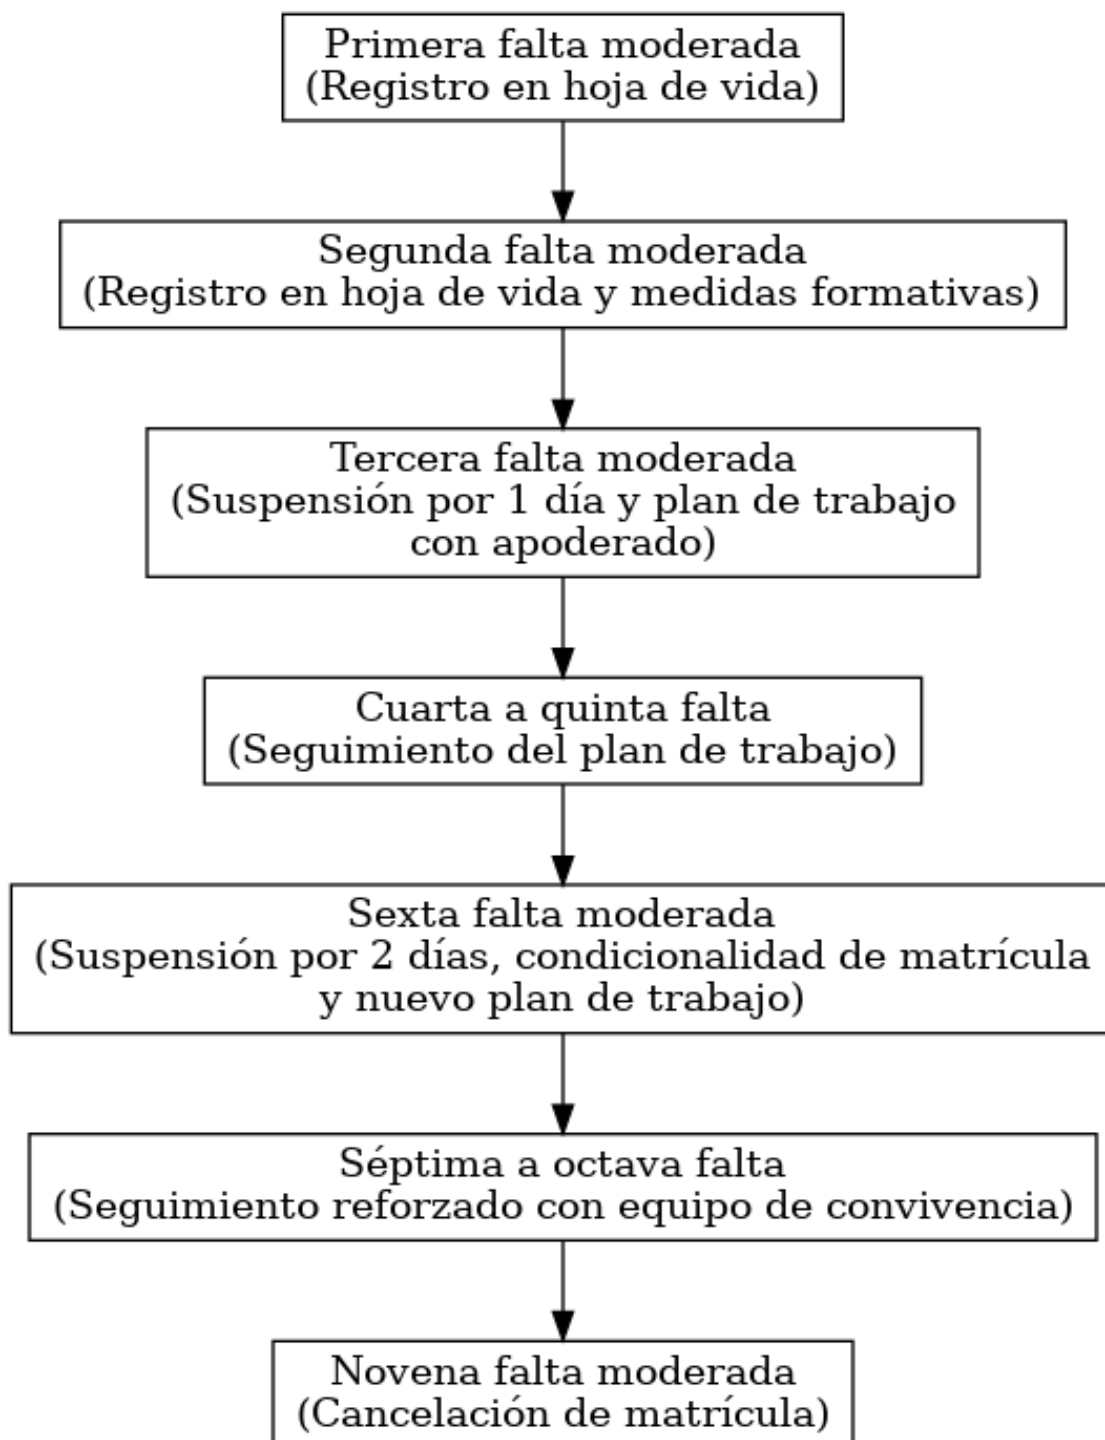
Primera falta moderada
(Registro en hoja de vida)

Segunda falta moderada
(Registro en hoja de vida y medidas formativas)

Tercera falta moderada
(Suspensión por 1 día y plan de trabajo con apoderado)

Cuarta a quinta falta
(Seguimiento del plan de trabajo)

Sexta falta moderada
(Suspensión por 2 días, condicionalidad de matrícula y nuevo plan de trabajo)

Séptima a octava falta
(Seguimiento reforzado con equipo de convivencia)

Novena falta moderada
(Cancelación de matrícula)